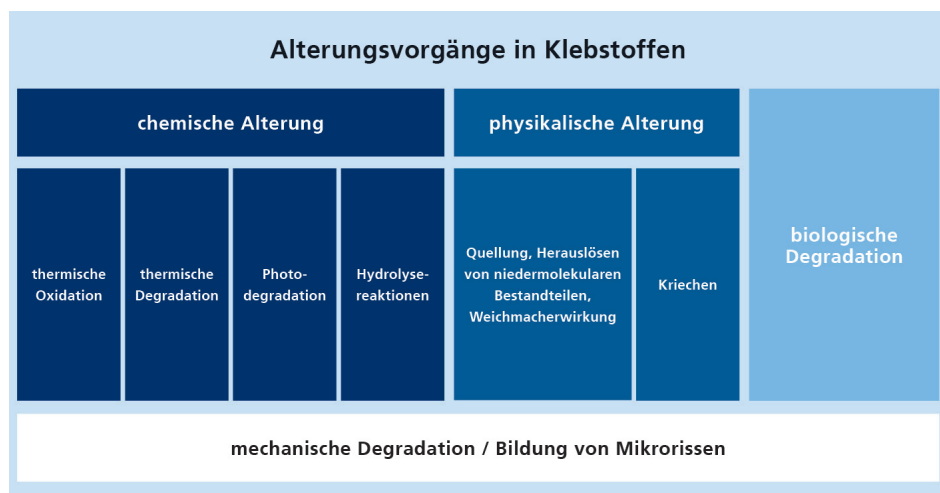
Alterungsvorgänge in Klebstoffen

chemische Alterung

physikalische Alterung

biologische Degradation

thermische Oxidation

thermische Degradation

Photodegradation

Hydrolysereaktionen

Quellung, Herauslösen von niedermolekularen Bestandteilen, Weichmacherwirkung

Kriechen

mechanische Degradation / Bildung von Mikrorissen